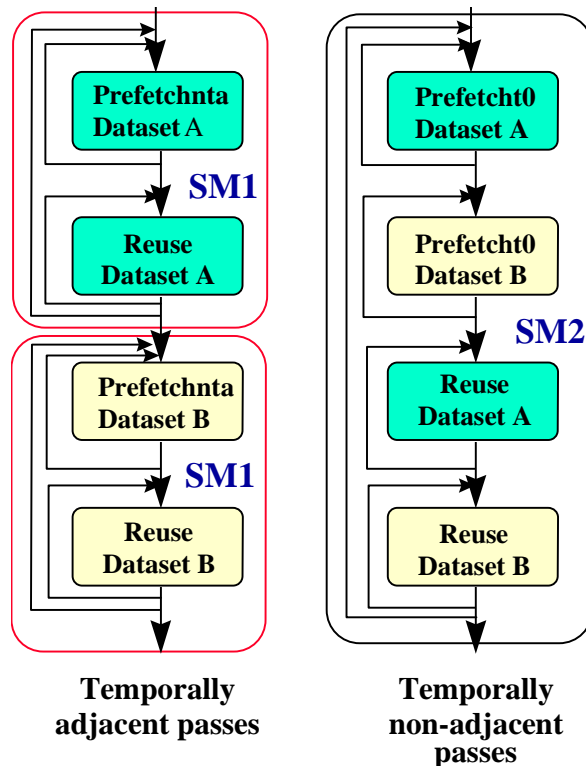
Prefetchnta Dataset A

SM1

Reuse Dataset A

Prefetchnta Dataset B

SM1

Reuse Dataset B

Temporally adjacent passes

Prefetcht0 Dataset A

Prefetcht0 Dataset B

SM2

Reuse Dataset A

Reuse Dataset B

Temporally non-adjacent passes